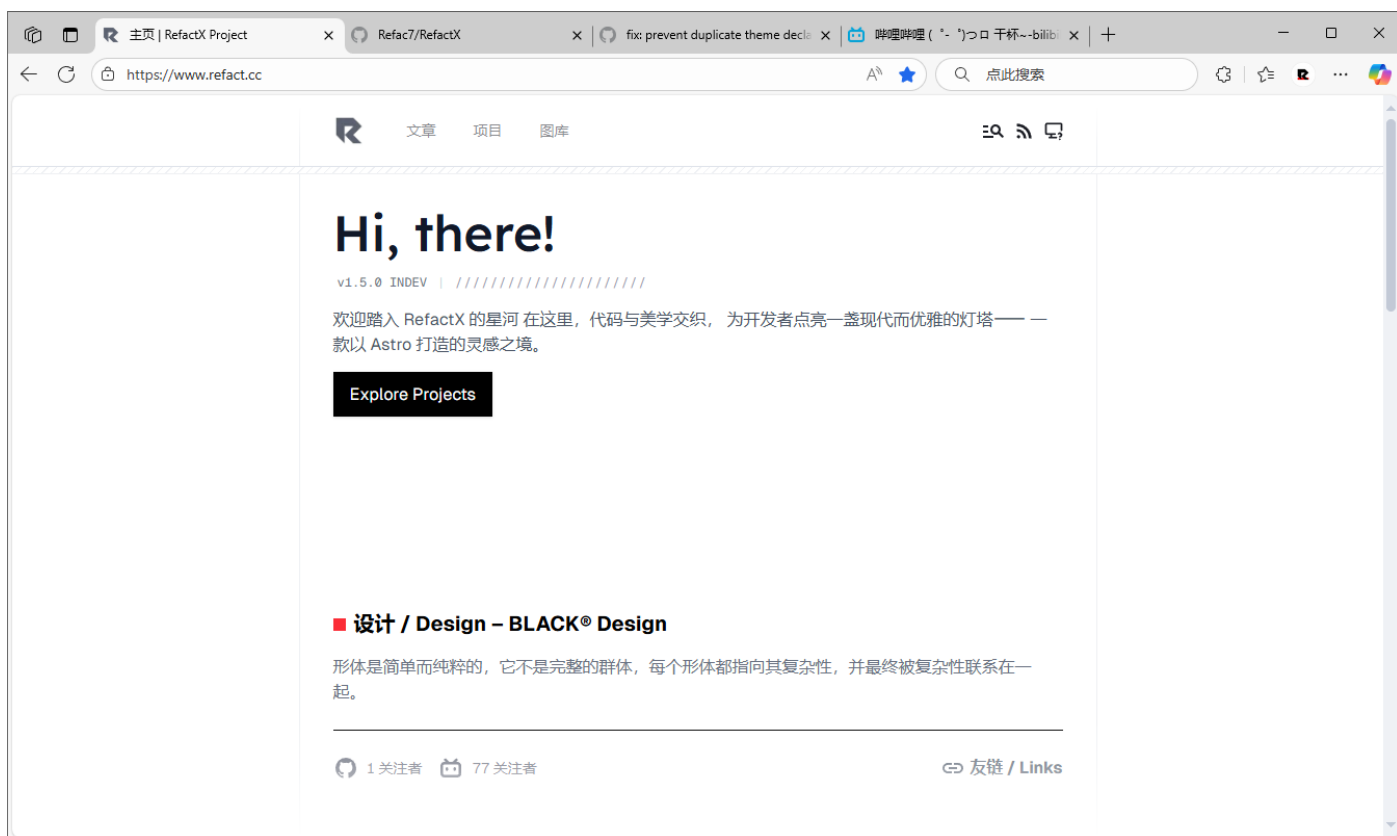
主页 | RefactX Project
Refac7/RefactX
fix: prevent duplicate theme decla
哔哩哔哩 ( ゜- ゜)つロ 干杯~-bilibi

https://www.refact.cc
点此搜索

文章 项目 图库

Hi, there!

v1.5.0 INDEV | //////////////////////

欢迎踏入 RefactX 的星河 在这里，代码与美学交织， 为开发者点亮一盏现代而优雅的灯塔—— 一款以 Astro 打造的灵感之境。

Explore Projects

设计 / Design – BLACK® Design

形体是简单而纯粹的，它不是完整的群体，每个形体都指向其复杂性，并最终被复杂性联系在一起。

1 关注者 77 关注者 友链 / Links